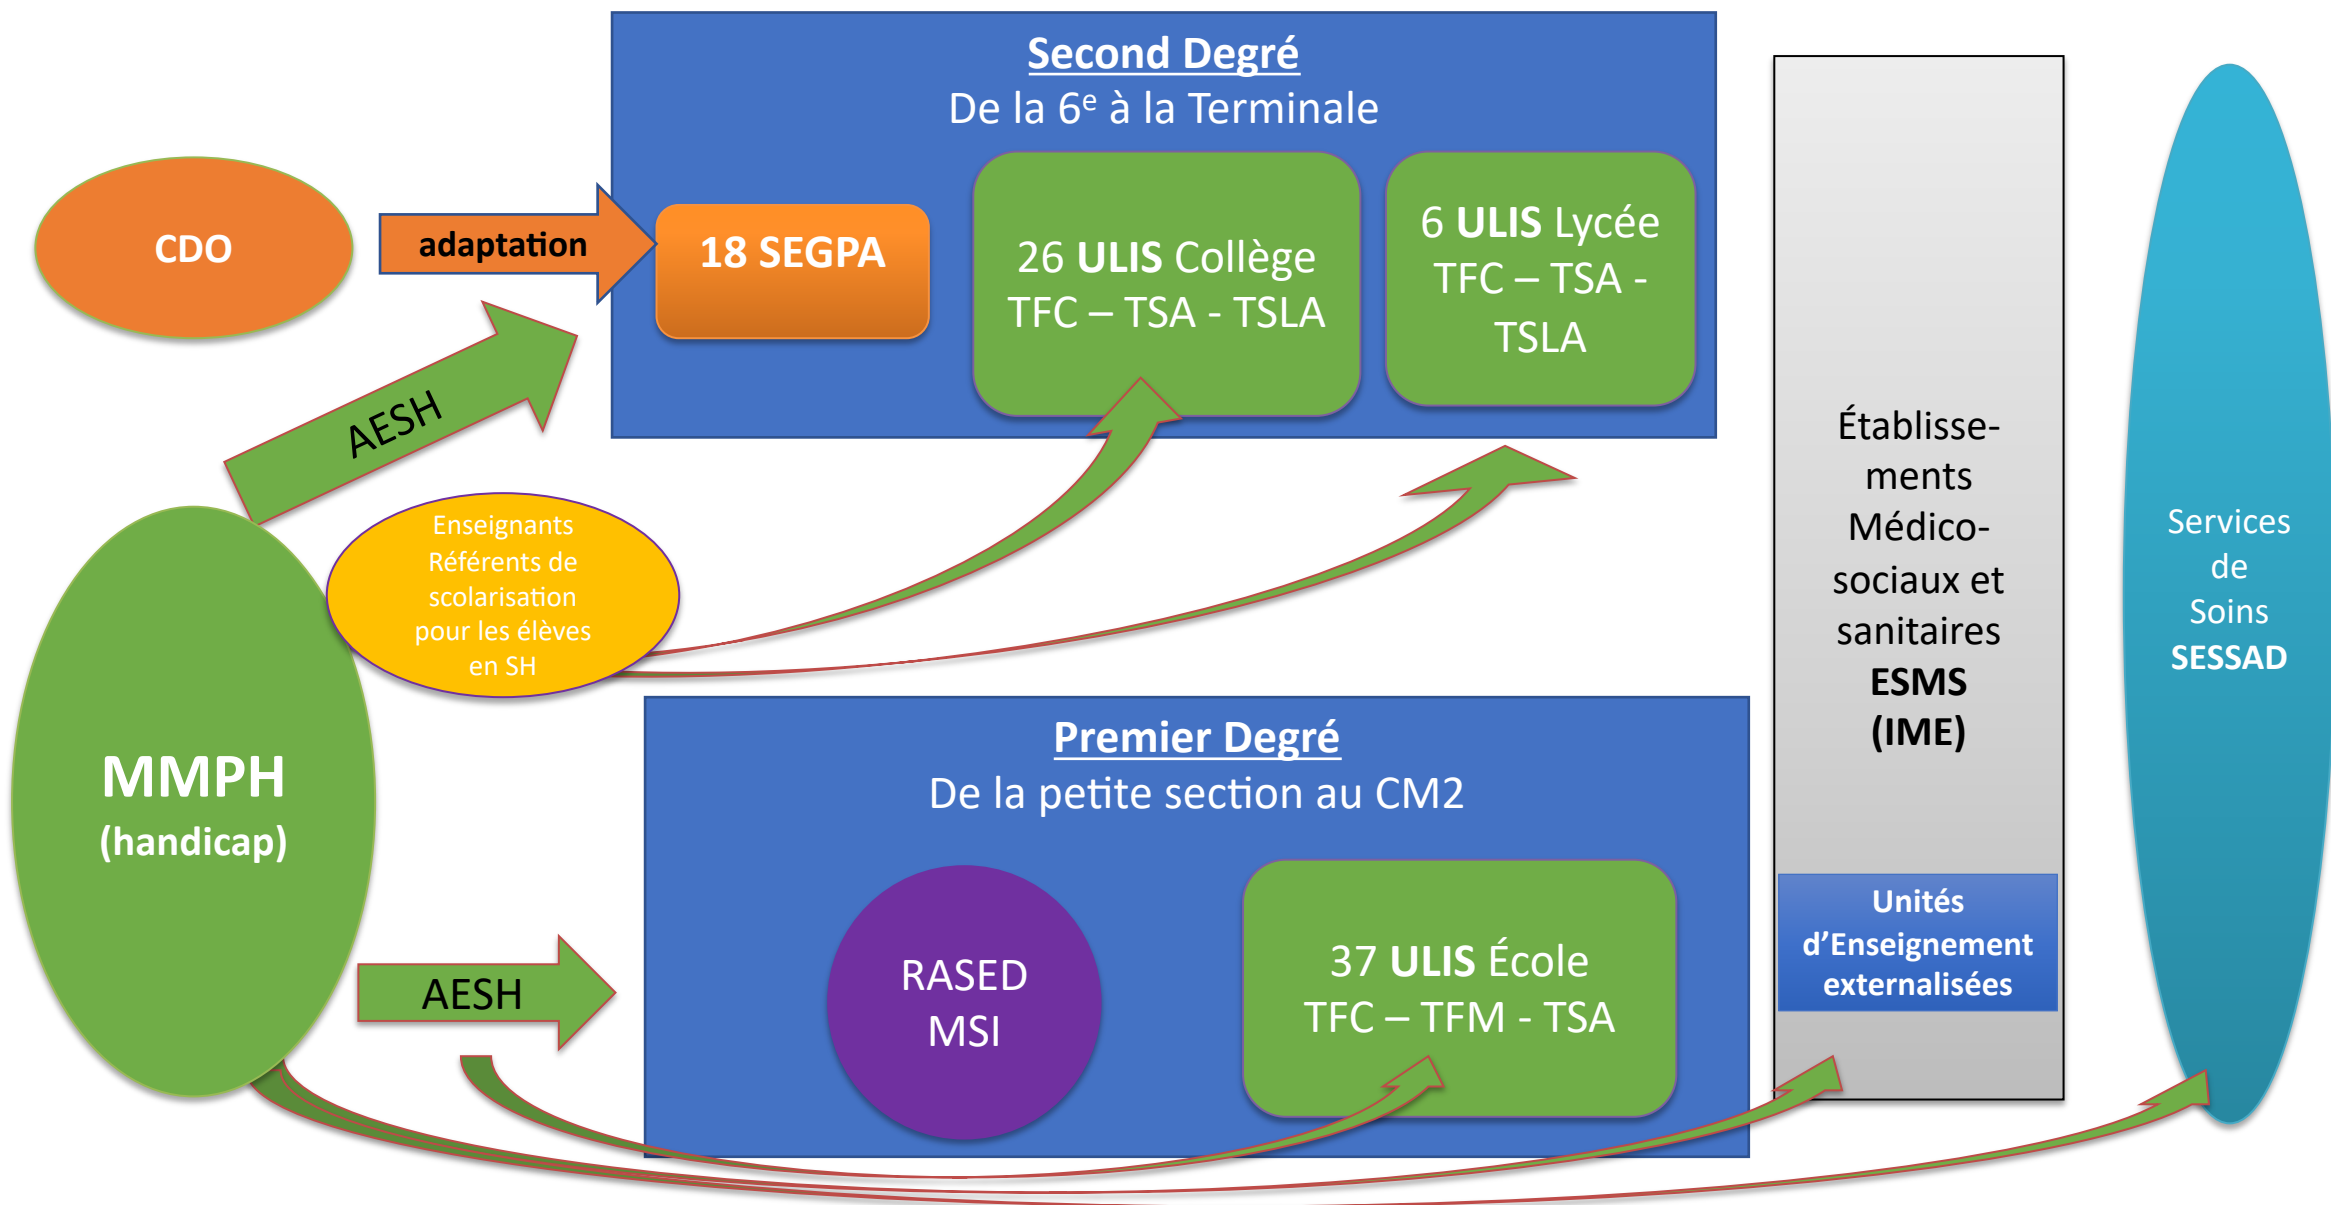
Second Degré
De la 6$^{e}$ à la Terminale

CDO

adaptation

18 SEGPA

26 ULIS Collège
TFC – TSA - TSLA

6 ULIS Lycée
TFC – TSA - TSLA

AESH

Enseignants Référents de scolarisation pour les élèves en SH

Établissements Médico-sociaux et sanitaires
ESMS
(IME)

Services de Soins
SESSAD

MMPH
(handicap)

Premier Degré
De la petite section au CM2

AESH

RASED
MSI

37 ULIS École
TFC – TFM - TSA

Unités d'Enseignement externalisées